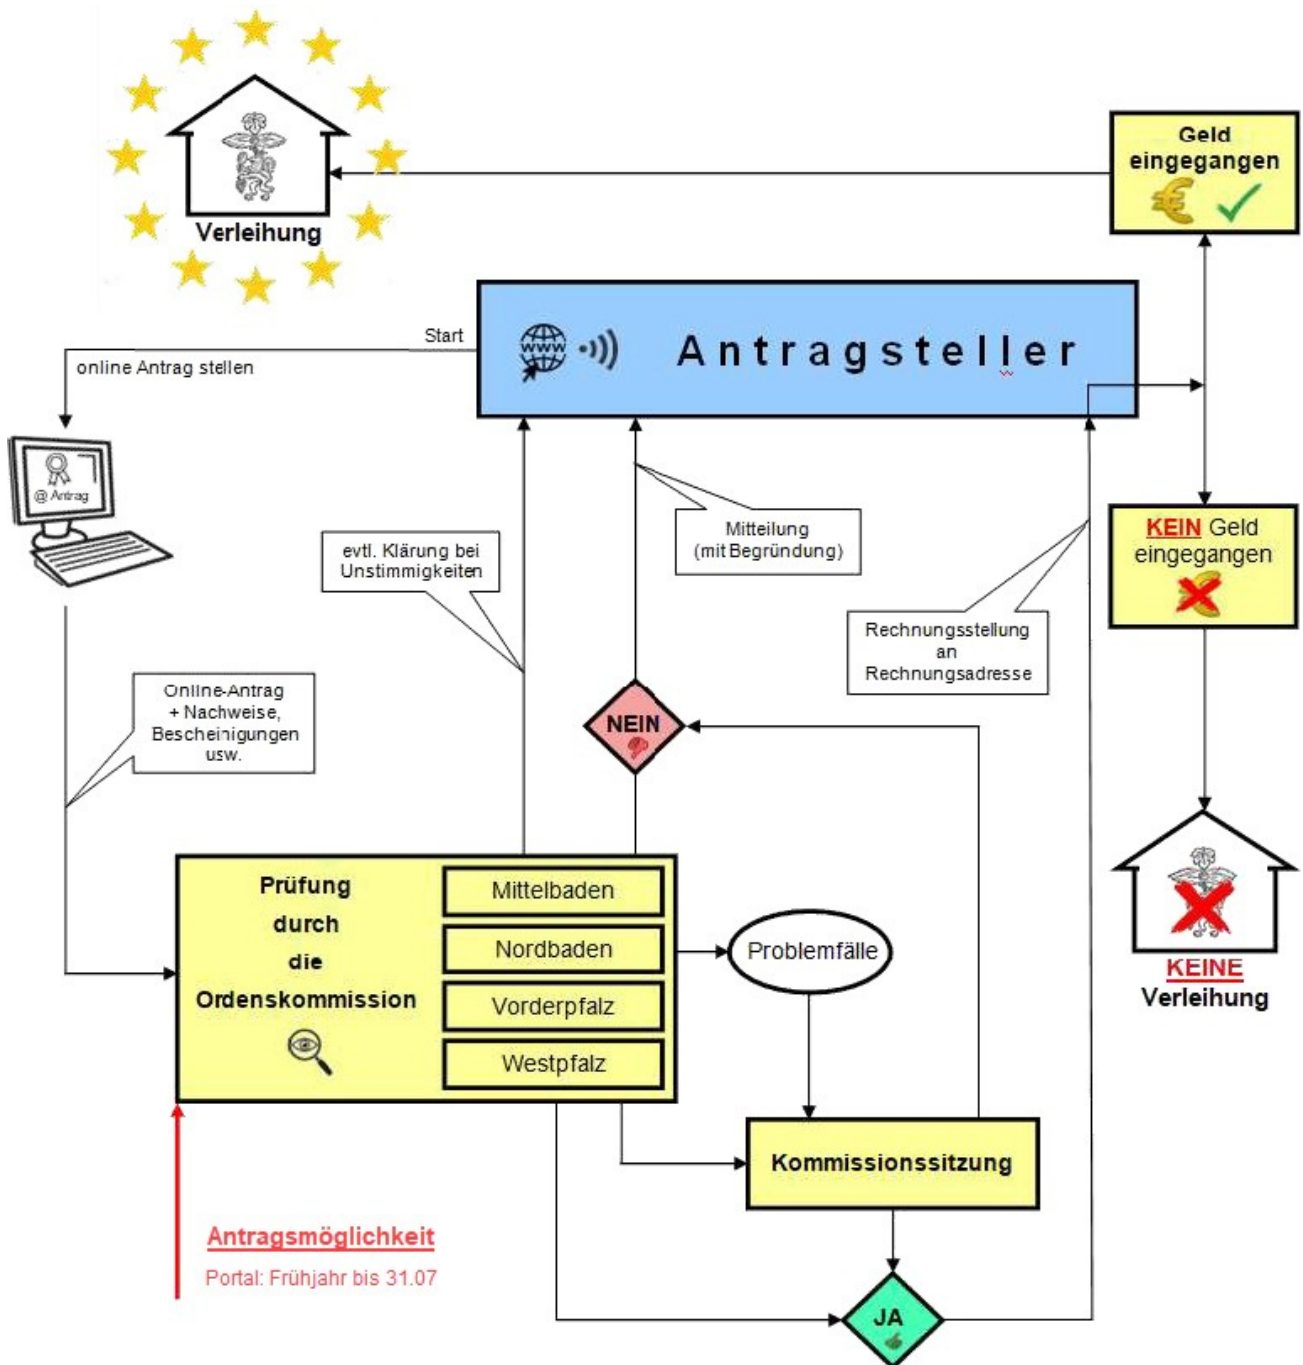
Verleihung

Geld eingegangen

Start

online Antrag stellen

Antragsteller

@ Antrag

KEIN Geld eingegangen

Mitteilung (mit Begründung)

evtl. Klärung bei Unstimmigkeiten

Rechnungsstellung an Rechnungsadresse

Online-Antrag + Nachweise, Bescheinigungen usw.

NEIN

KEINE Verleihung

Prüfung durch die Ordenskommission

Mittelbaden

Nordbaden

Vorderpfalz

Westpfalz

Problemfälle

Kommissionssitzung

Antragsmöglichkeit

Portal: Frühjahr bis 31.07

JA